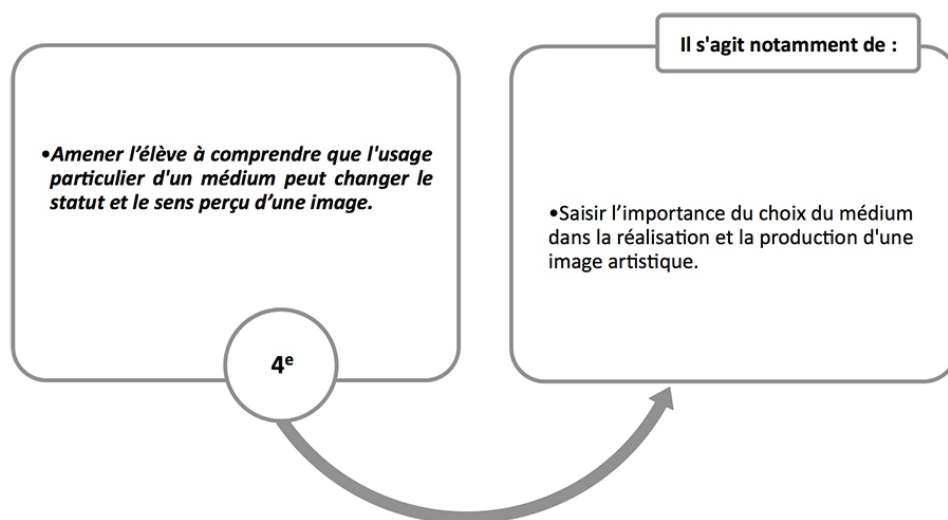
•Amener l'élève à comprendre que l'usage particulier d'un médium peut changer le statut et le sens perçu d'une image.

4$^{e}$

Il s'agit notamment de :

•Saisir l'importance du choix du médium dans la réalisation et la production d'une image artistique.